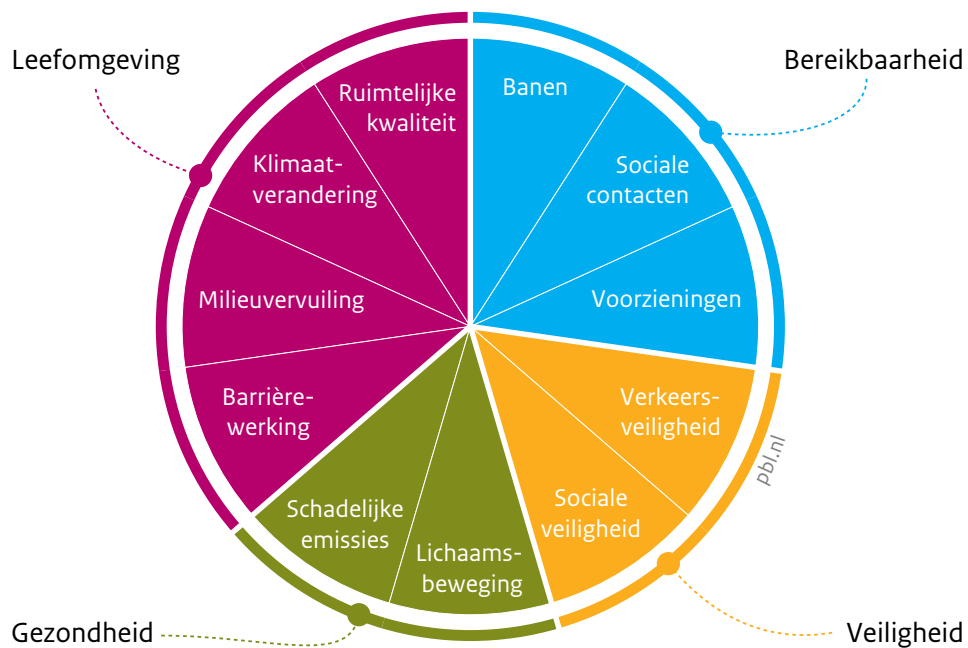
Leefomgeving

Bereikbaarheid

Banen

Sociale contacten

Voorzieningen

Verkeersveiligheid

Sociale veiligheid

Lichaamsbeweging

Schadelijke emissies

Barrièrewerking

Milieuvervuiling

Klimaatverandering

Ruimtelijke kwaliteit

pbl.nl

Gezondheid

Veiligheid